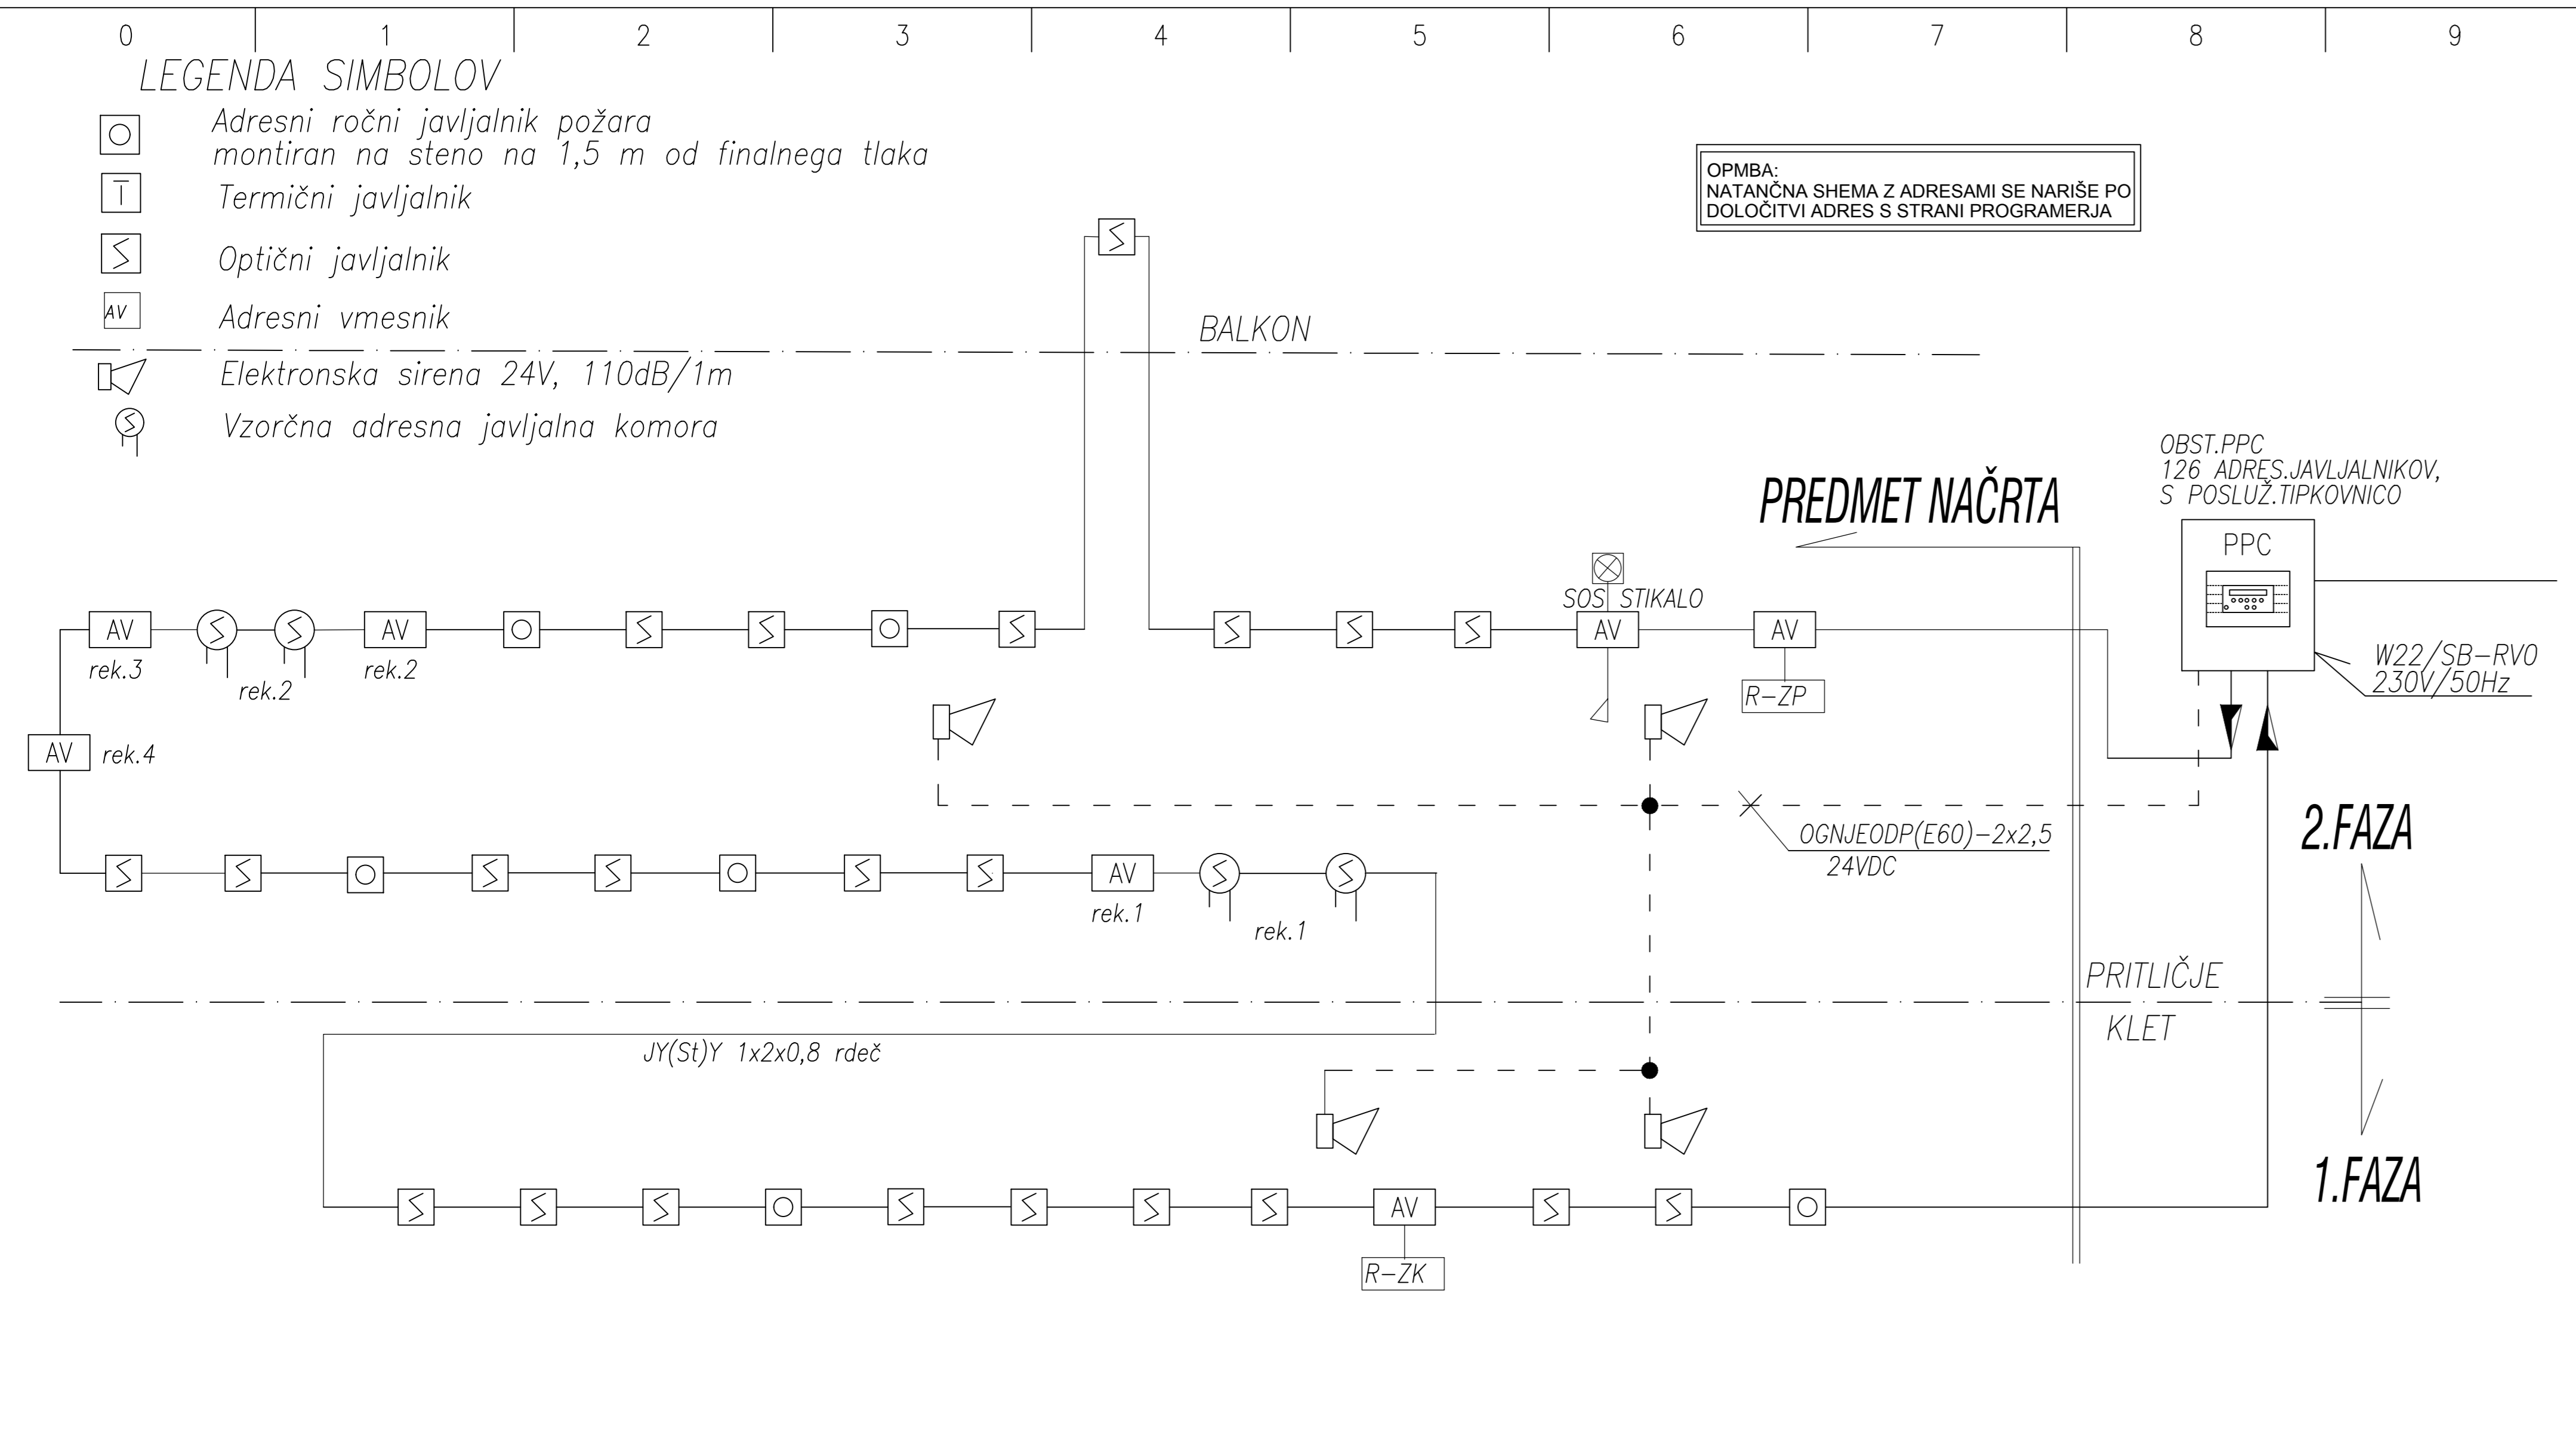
0 1 2 3 4 5 6 7 8 9

LEGENDA SIMBOLOV

Adresni ročni javljalnik požara montiran na steno na 1,5 m od finalnega tlaka

Termični javljalnik

Optični javljalnik

AV Adresni vmesnik

Elektronska sirena 24V, 110dB/1m

Vzorčna adresna javljalna komora

OPMBA:
NATANČNA SHEMA Z ADRESAMI SE NARIŠE PO DOLOČITVI ADRES S STRANI PROGRAMERJA

BALKON

OBST.PPC
126 ADRES.JAVLJALNIKOV,
S POSLUŽ.TIPKOVNICO

PREDMET NAČRTA

PPC

SOS STIKALO

AV rek.3

rek.2

AV rek.2

AV

AV

R-ZP

W22/SB-RV0
230V/50Hz

AV rek.4

OGNJEODP(E60)-2x2,5
24VDC

2.FAZA

AV rek.1

rek.1

PRITLIČJE

KLET

JY(St)Y 1x2x0,8 rdeč

AV

R-ZK

1.FAZA